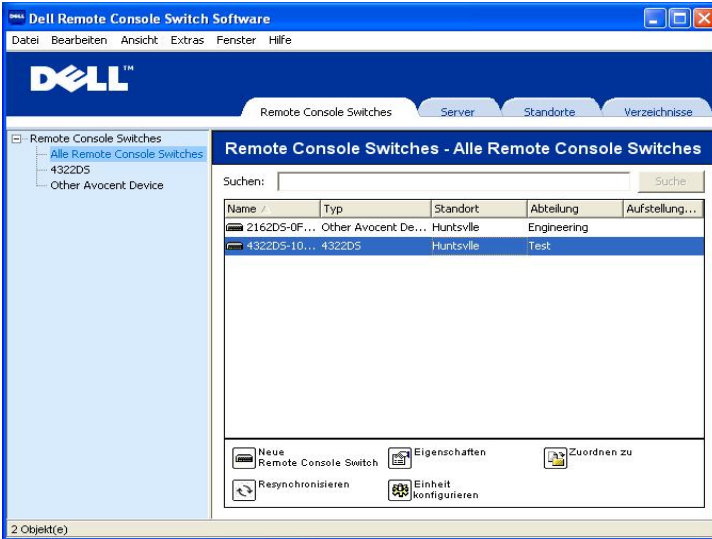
Dell Remote Console Switch Software

Datei Bearbeiten Ansicht Extras Fenster Hilfe

DELL

Remote Console Switches Server Standorte Verzeichnisse

Remote Console Switches
Alle Remote Console Switches
4322DS
Other Avocent Device

Remote Console Switches - Alle Remote Console Switches

Suchen: Suche

| Name | Typ | Standort | Abteilung | Aufstellung... |
|---|---|---|---|---|
| 2162DS-0F... | Other Avocent De... | Huntsvlle | Engineering | |
| 4322DS-10... | 4322DS | Huntsvlle | Test | |

Neue Remote Console Switch
Eigenschaften
Zuordnen zu
Resynchronisieren
Einheit konfigurieren

2 Objekt(e)